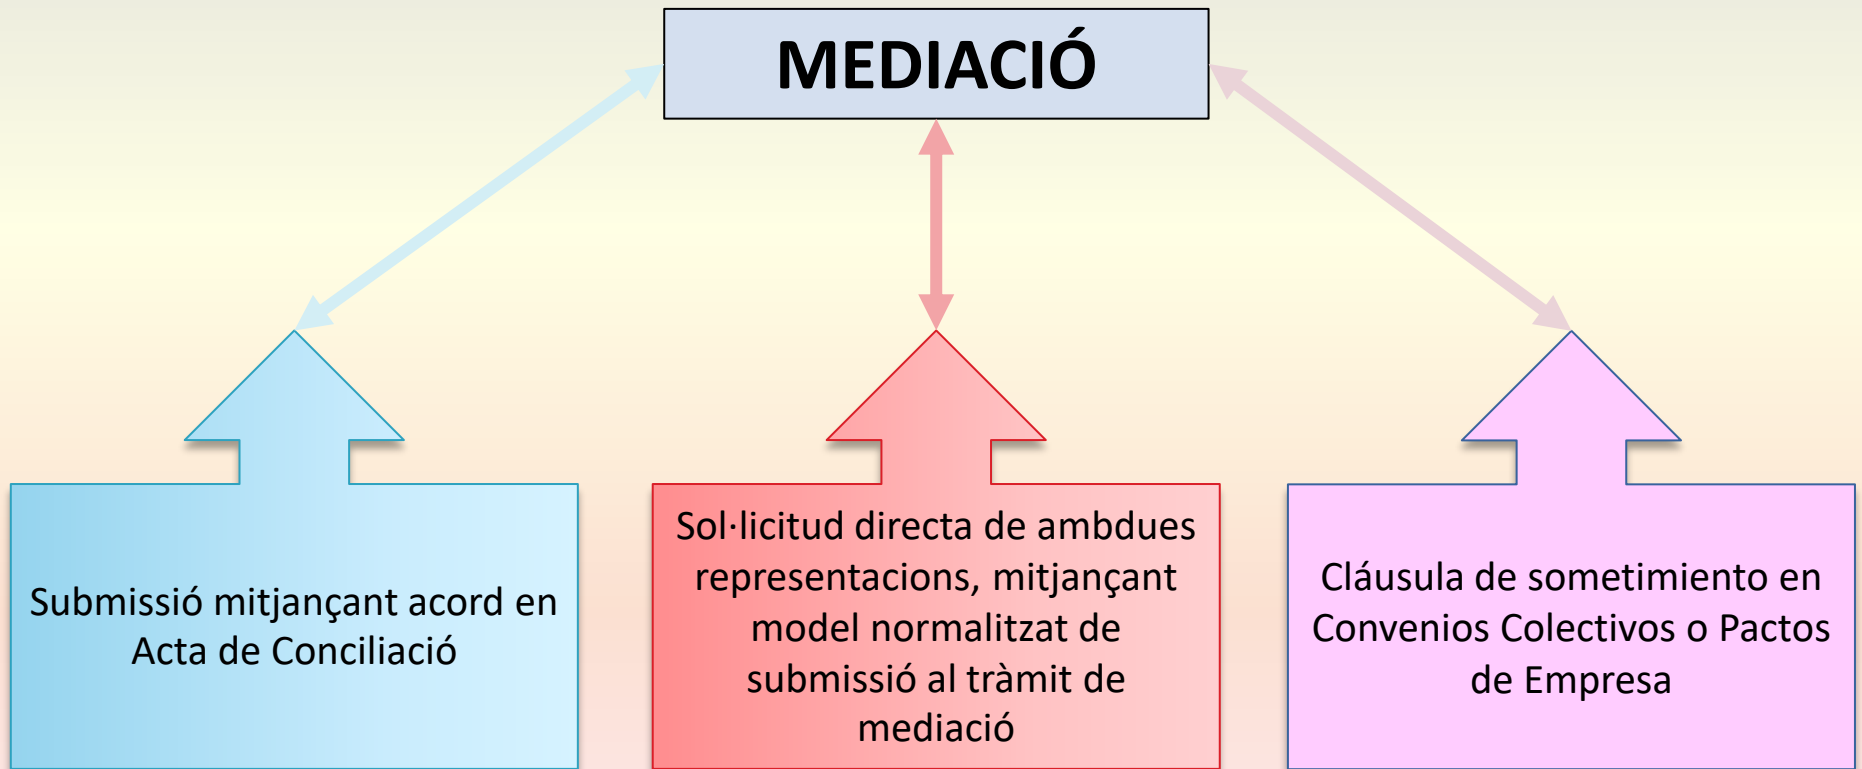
MEDIACIÓ

Submissió mitjançant acord en Acta de Conciliació

Sol·licitud directa de ambdues representacions, mitjançant model normalitzat de submissió al tràmit de mediació

Cláusula de sometimiento en Convenios Colectivos o Pactos de Empresa